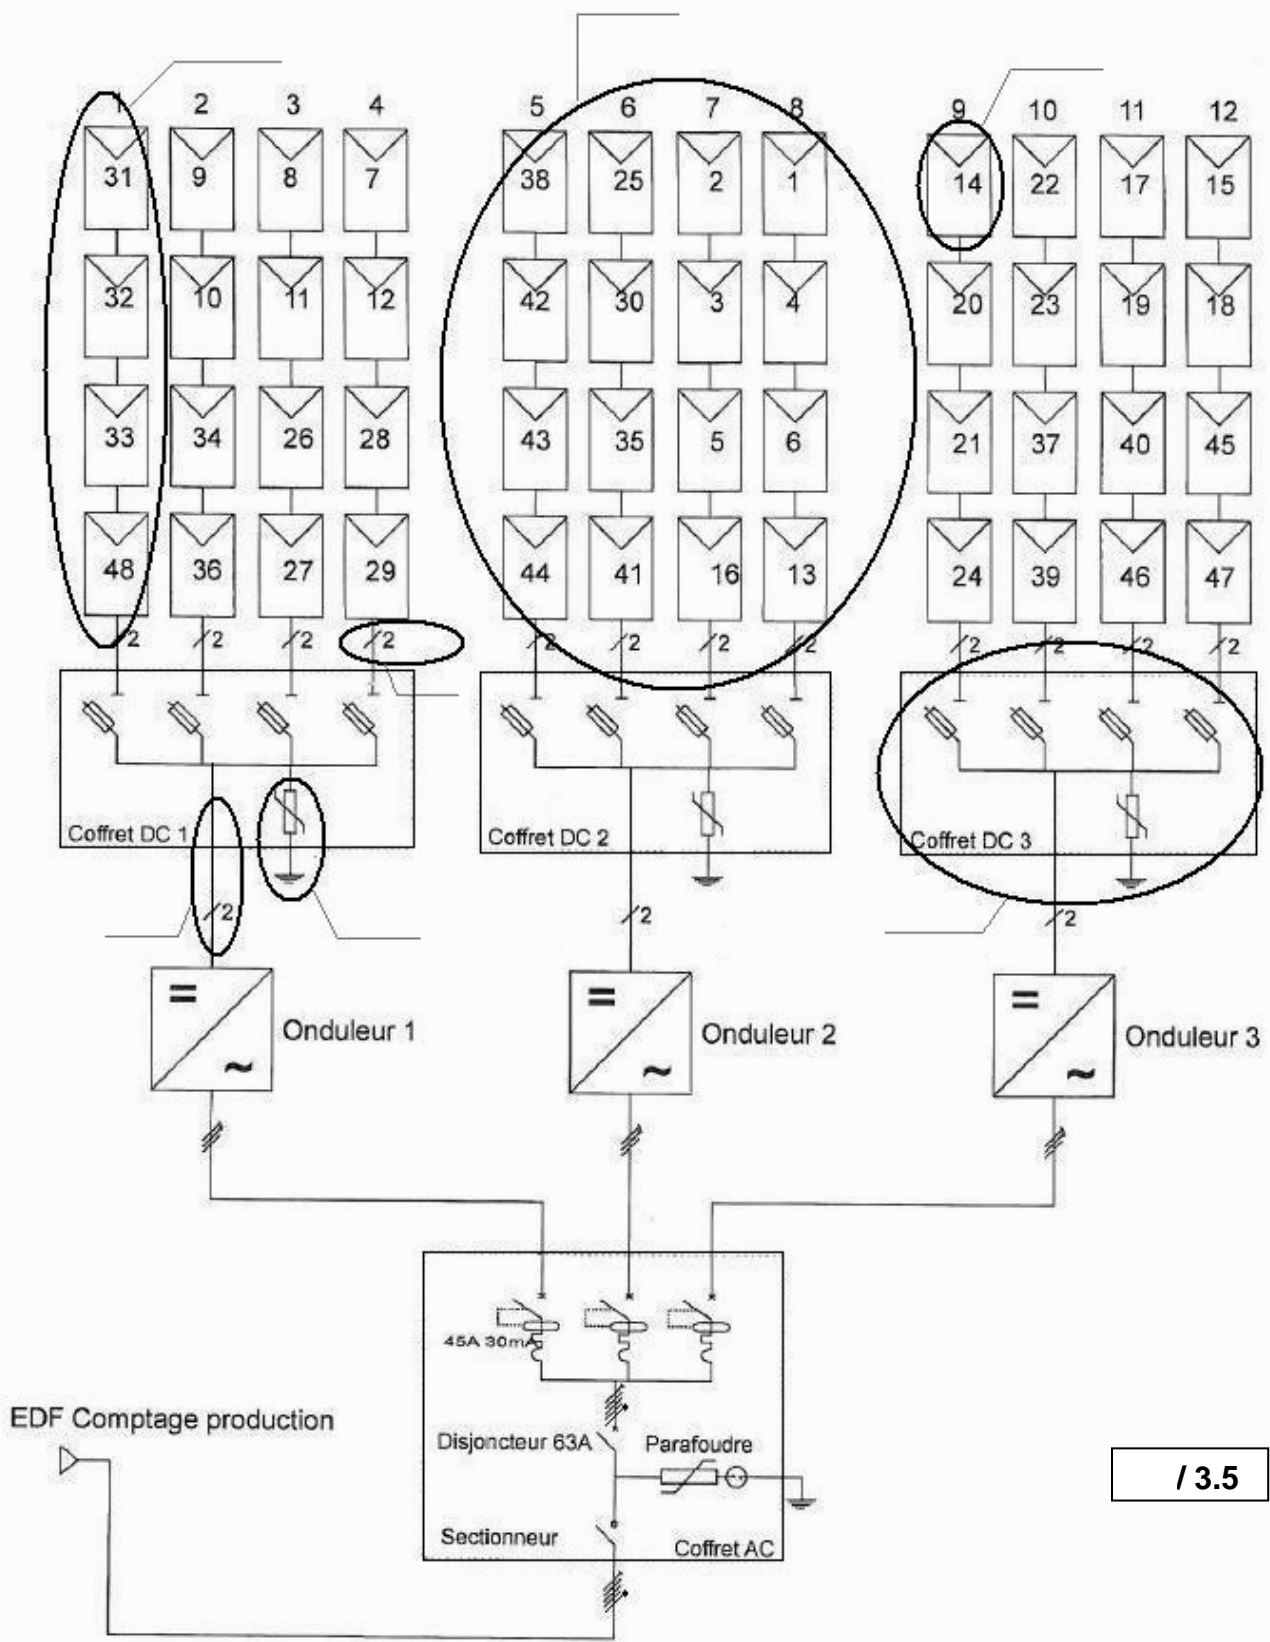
1 2 3 4 5 6 7 8 9 10 11 12

31 9 8 7 38 25 2 1 14 22 17 15
32 10 11 12 42 30 3 4 20 23 19 18
33 34 26 28 43 35 5 6 21 37 40 45
48 36 27 29 44 41 16 13 24 39 46 47

2 2 2 2 2 2 2 2 2 2 2 2

Coffret DC 1
Coffret DC 2
Coffret DC 3

2 2 2

=
~
Onduleur 1

=
~
Onduleur 2

=
~
Onduleur 3

45A 30mA

EDF Comptage production

Disjoncteur 63A
Parafoudre
Sectionneur
Coffret AC

/ 3.5